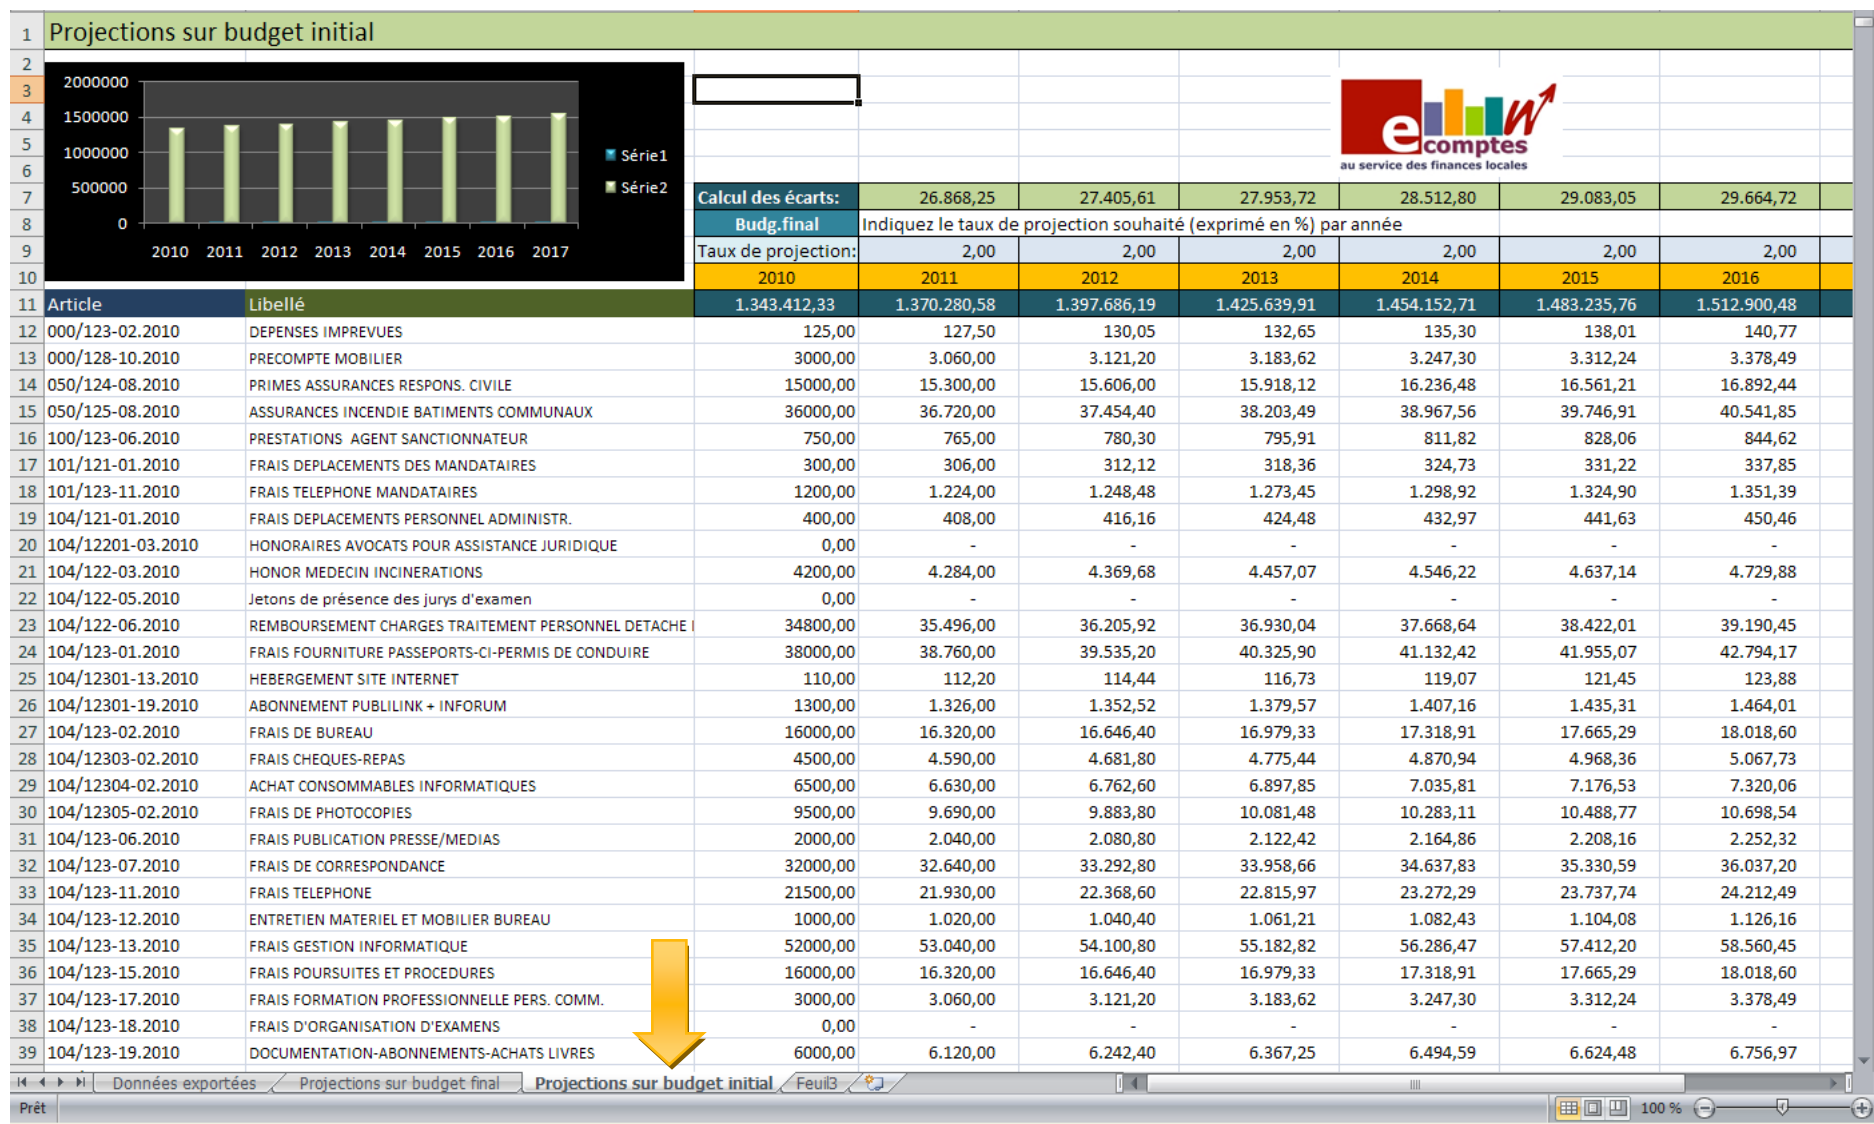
1 Projections sur budget initial

2000000
1500000
1000000
500000
0
2010 2011 2012 2013 2014 2015 2016 2017
Série1
Série2

ecomptes
au service des finances locales

| | | | | | | | | |
|---|---|---|---|---|---|---|---|---|
| | | Calcul des écarts: | 26.868,25 | 27.405,61 | 27.953,72 | 28.512,80 | 29.083,05 | 29.664,72 |
| | | Budg.final | Indiquez le taux de projection souhaité (exprimé en %) par année | | | | | |
| | | Taux de projection: | 2,00 | 2,00 | 2,00 | 2,00 | 2,00 | 2,00 |
| | | 2010 | 2011 | 2012 | 2013 | 2014 | 2015 | 2016 |
| 11 | Article | Libellé | 1.343.412,33 | 1.370.280,58 | 1.397.686,19 | 1.425.639,91 | 1.454.152,71 | 1.483.235,76 | 1.512.900,48 |
| 12 | 000/123-02.2010 | DEPENSES IMPREVUES | 125,00 | 127,50 | 130,05 | 132,65 | 135,30 | 138,01 | 140,77 |
| 13 | 000/128-10.2010 | PRECOMPTE MOBILIER | 3000,00 | 3.060,00 | 3.121,20 | 3.183,62 | 3.247,30 | 3.312,24 | 3.378,49 |
| 14 | 050/124-08.2010 | PRIMES ASSURANCES RESPONS. CIVILE | 15000,00 | 15.300,00 | 15.606,00 | 15.918,12 | 16.236,48 | 16.561,21 | 16.892,44 |
| 15 | 050/125-08.2010 | ASSURANCES INCENDIE BATIMENTS COMMUNAUX | 36000,00 | 36.720,00 | 37.454,40 | 38.203,49 | 38.967,56 | 39.746,91 | 40.541,85 |
| 16 | 100/123-06.2010 | PRESTATIONS AGENT SANCTIONNATEUR | 750,00 | 765,00 | 780,30 | 795,91 | 811,82 | 828,06 | 844,62 |
| 17 | 101/121-01.2010 | FRAIS DEPLACEMENTS DES MANDATAIRES | 300,00 | 306,00 | 312,12 | 318,36 | 324,73 | 331,22 | 337,85 |
| 18 | 101/123-11.2010 | FRAIS TELEPHONE MANDATAIRES | 1200,00 | 1.224,00 | 1.248,48 | 1.273,45 | 1.298,92 | 1.324,90 | 1.351,39 |
| 19 | 104/121-01.2010 | FRAIS DEPLACEMENTS PERSONNEL ADMINISTR. | 400,00 | 408,00 | 416,16 | 424,48 | 432,97 | 441,63 | 450,46 |
| 20 | 104/12201-03.2010 | HONORAIRES AVOCATS POUR ASSISTANCE JURIDIQUE | 0,00 | - | - | - | - | - | - |
| 21 | 104/122-03.2010 | HONOR MEDECIN INCINERATIONS | 4200,00 | 4.284,00 | 4.369,68 | 4.457,07 | 4.546,22 | 4.637,14 | 4.729,88 |
| 22 | 104/122-05.2010 | Jetons de présence des jurys d'examen | 0,00 | - | - | - | - | - | - |
| 23 | 104/122-06.2010 | REMBOURSEMENT CHARGES TRAITEMENT PERSONNEL DETACHE I | 34800,00 | 35.496,00 | 36.205,92 | 36.930,04 | 37.668,64 | 38.422,01 | 39.190,45 |
| 24 | 104/123-01.2010 | FRAIS FOURNITURE PASSEPORTS-CI-PERMIS DE CONDUIRE | 38000,00 | 38.760,00 | 39.535,20 | 40.325,90 | 41.132,42 | 41.955,07 | 42.794,17 |
| 25 | 104/12301-13.2010 | HEBERGEMENT SITE INTERNET | 110,00 | 112,20 | 114,44 | 116,73 | 119,07 | 121,45 | 123,88 |
| 26 | 104/12301-19.2010 | ABONNEMENT PUBLILINK + INFORUM | 1300,00 | 1.326,00 | 1.352,52 | 1.379,57 | 1.407,16 | 1.435,31 | 1.464,01 |
| 27 | 104/123-02.2010 | FRAIS DE BUREAU | 16000,00 | 16.320,00 | 16.646,40 | 16.979,33 | 17.318,91 | 17.665,29 | 18.018,60 |
| 28 | 104/12303-02.2010 | FRAIS CHEQUES-REPAS | 4500,00 | 4.590,00 | 4.681,80 | 4.775,44 | 4.870,94 | 4.968,36 | 5.067,73 |
| 29 | 104/12304-02.2010 | ACHAT CONSOMMABLES INFORMATIQUES | 6500,00 | 6.630,00 | 6.762,60 | 6.897,85 | 7.035,81 | 7.176,53 | 7.320,06 |
| 30 | 104/12305-02.2010 | FRAIS DE PHOTOCOPIES | 9500,00 | 9.690,00 | 9.883,80 | 10.081,48 | 10.283,11 | 10.488,77 | 10.698,54 |
| 31 | 104/123-06.2010 | FRAIS PUBLICATION PRESSE/MEDIAS | 2000,00 | 2.040,00 | 2.080,80 | 2.122,42 | 2.164,86 | 2.208,16 | 2.252,32 |
| 32 | 104/123-07.2010 | FRAIS DE CORRESPONDANCE | 32000,00 | 32.640,00 | 33.292,80 | 33.958,66 | 34.637,83 | 35.330,59 | 36.037,20 |
| 33 | 104/123-11.2010 | FRAIS TELEPHONE | 21500,00 | 21.930,00 | 22.368,60 | 22.815,97 | 23.272,29 | 23.737,74 | 24.212,49 |
| 34 | 104/123-12.2010 | ENTRETIEN MATERIEL ET MOBILIER BUREAU | 1000,00 | 1.020,00 | 1.040,40 | 1.061,21 | 1.082,43 | 1.104,08 | 1.126,16 |
| 35 | 104/123-13.2010 | FRAIS GESTION INFORMATIQUE | 52000,00 | 53.040,00 | 54.100,80 | 55.182,82 | 56.286,47 | 57.412,20 | 58.560,45 |
| 36 | 104/123-15.2010 | FRAIS POURSUITES ET PROCEDURES | 16000,00 | 16.320,00 | 16.646,40 | 16.979,33 | 17.318,91 | 17.665,29 | 18.018,60 |
| 37 | 104/123-17.2010 | FRAIS FORMATION PROFESSIONNELLE PERS. COMM. | 3000,00 | 3.060,00 | 3.121,20 | 3.183,62 | 3.247,30 | 3.312,24 | 3.378,49 |
| 38 | 104/123-18.2010 | FRAIS D'ORGANISATION D'EXAMENS | 0,00 | - | - | - | - | - | - |
| 39 | 104/123-19.2010 | DOCUMENTATION-ABONNEMENTS-ACHATS LIVRES | 6000,00 | 6.120,00 | 6.242,40 | 6.367,25 | 6.494,59 | 6.624,48 | 6.756,97 |

Données exportées | Projections sur budget final | Projections sur budget initial | Feuil3
Prêt
100 %